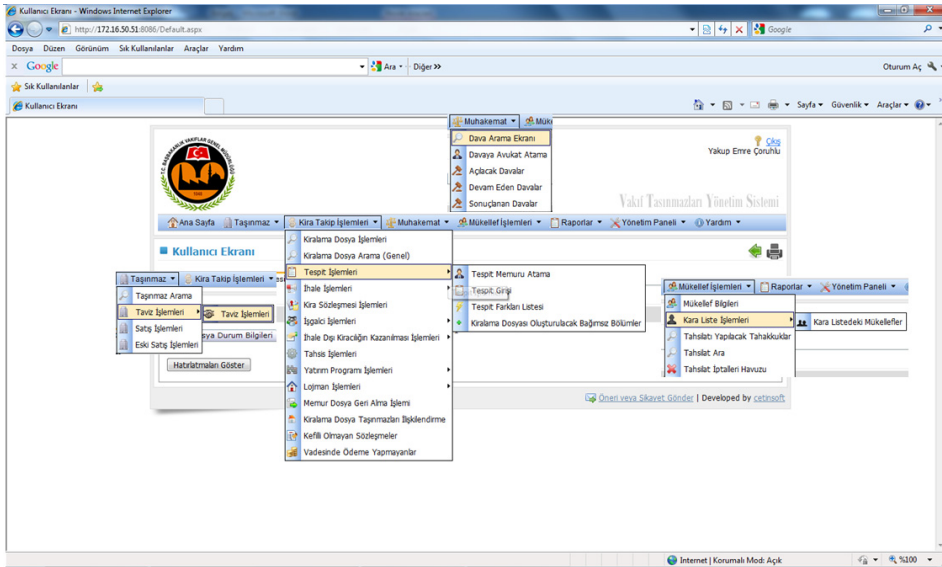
Kullanıcı Ekranı - Windows Internet Explorer

http://172.16.50.51:8086/Default.aspx

Google

Dosya Düzen Görünüm Sık Kullanılanlar Araçlar Yardım

Google

Ara · Diğer »

Oturum Aç

Sık Kullanılanlar

Kullanıcı Ekranı

Sayfa · Güvenlik · Araçlar ·

Muhakemat · Mükellef

Dava Arama Ekranı
Davaya Avukat Atama
Açılacak Davalar
Devam Eden Davalar
Sonuçlanan Davalar

T.C. BAŞBAKANLIK VAKIFLAR GENEL MÜDÜRLÜĞÜ

Çıkış
Yakup Emre Çoruhlu

Vakıf Taşınmazları Yönetim Sistemi

Ana Sayfa · Taşınmaz · Kira Takip İşlemleri · Muhakemat · Mükellef İşlemleri · Raporlar · Yönetim Paneli · Yardım

Kullanıcı Ekranı

Kiralama Dosya İşlemleri
Kiralama Dosya Arama (Genel)
Tespit İşlemleri
İhale İşlemleri
Kira Sözleşmesi İşlemleri
İşgalci İşlemleri
İhale Dışı Kiracılığın Kazanılması İşlemleri
Tahsis İşlemleri
Yatırım Programı İşlemleri
Lojman İşlemleri
Memur Dosya Geri Alma İşlemi
Kiralama Dosya Taşınmazları İlişkilendirme
Kefili Olmayan Sözleşmeler
Vadesinde Ödeme Yapmayanlar

Tespit Memuru Atama
Tespit Girişi
Tespit Farkları Listesi
Kiralama Dosyası Oluşturulacak Bağımsız Bölümler

Taşınmaz · Kira Takip İşlemleri
Taşınmaz Arama
Taviz İşlemleri
Satış İşlemleri
Eski Satış İşlemleri

Taviz İşlemleri

sya Durum Bilgileri

Hatırlatmaları Göster

Mükellef İşlemleri · Raporlar · Yönetim Paneli
Mükellef Bilgileri
Kara Liste İşlemleri
Tahsilatı Yapılacak Tahakkuklar
Tahsilat Ara
Tahsilat İptalleri Havuzu

Kara Listedeki Mükellefler

Öneri veya Şikayet Gönder | Developed by cetinsoft

Internet | Korumalı Mod: Açık

%100